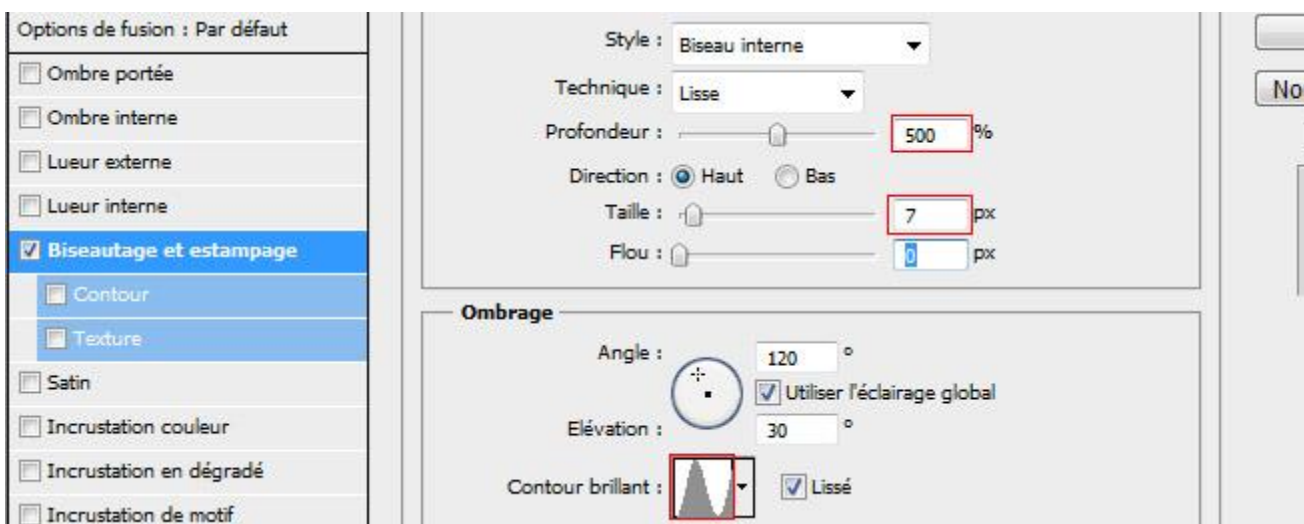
Options de fusion : Par défaut
Ombre portée
Ombre interne
Lueur externe
Lueur interne
Biseautage et estampage
Contour
Texture
Satin
Incrustation couleur
Incrustation en dégradé
Incrustation de motif

Style : Biseau interne
Technique : Lisse
Profondeur : 500 %
Direction : Haut Bas
Taille : 7 px
Flou : 0 px

Ombrage
Angle : 120 °
Utiliser l'éclairage global
Elévation : 30 °
Contour brillant : Lissé

No